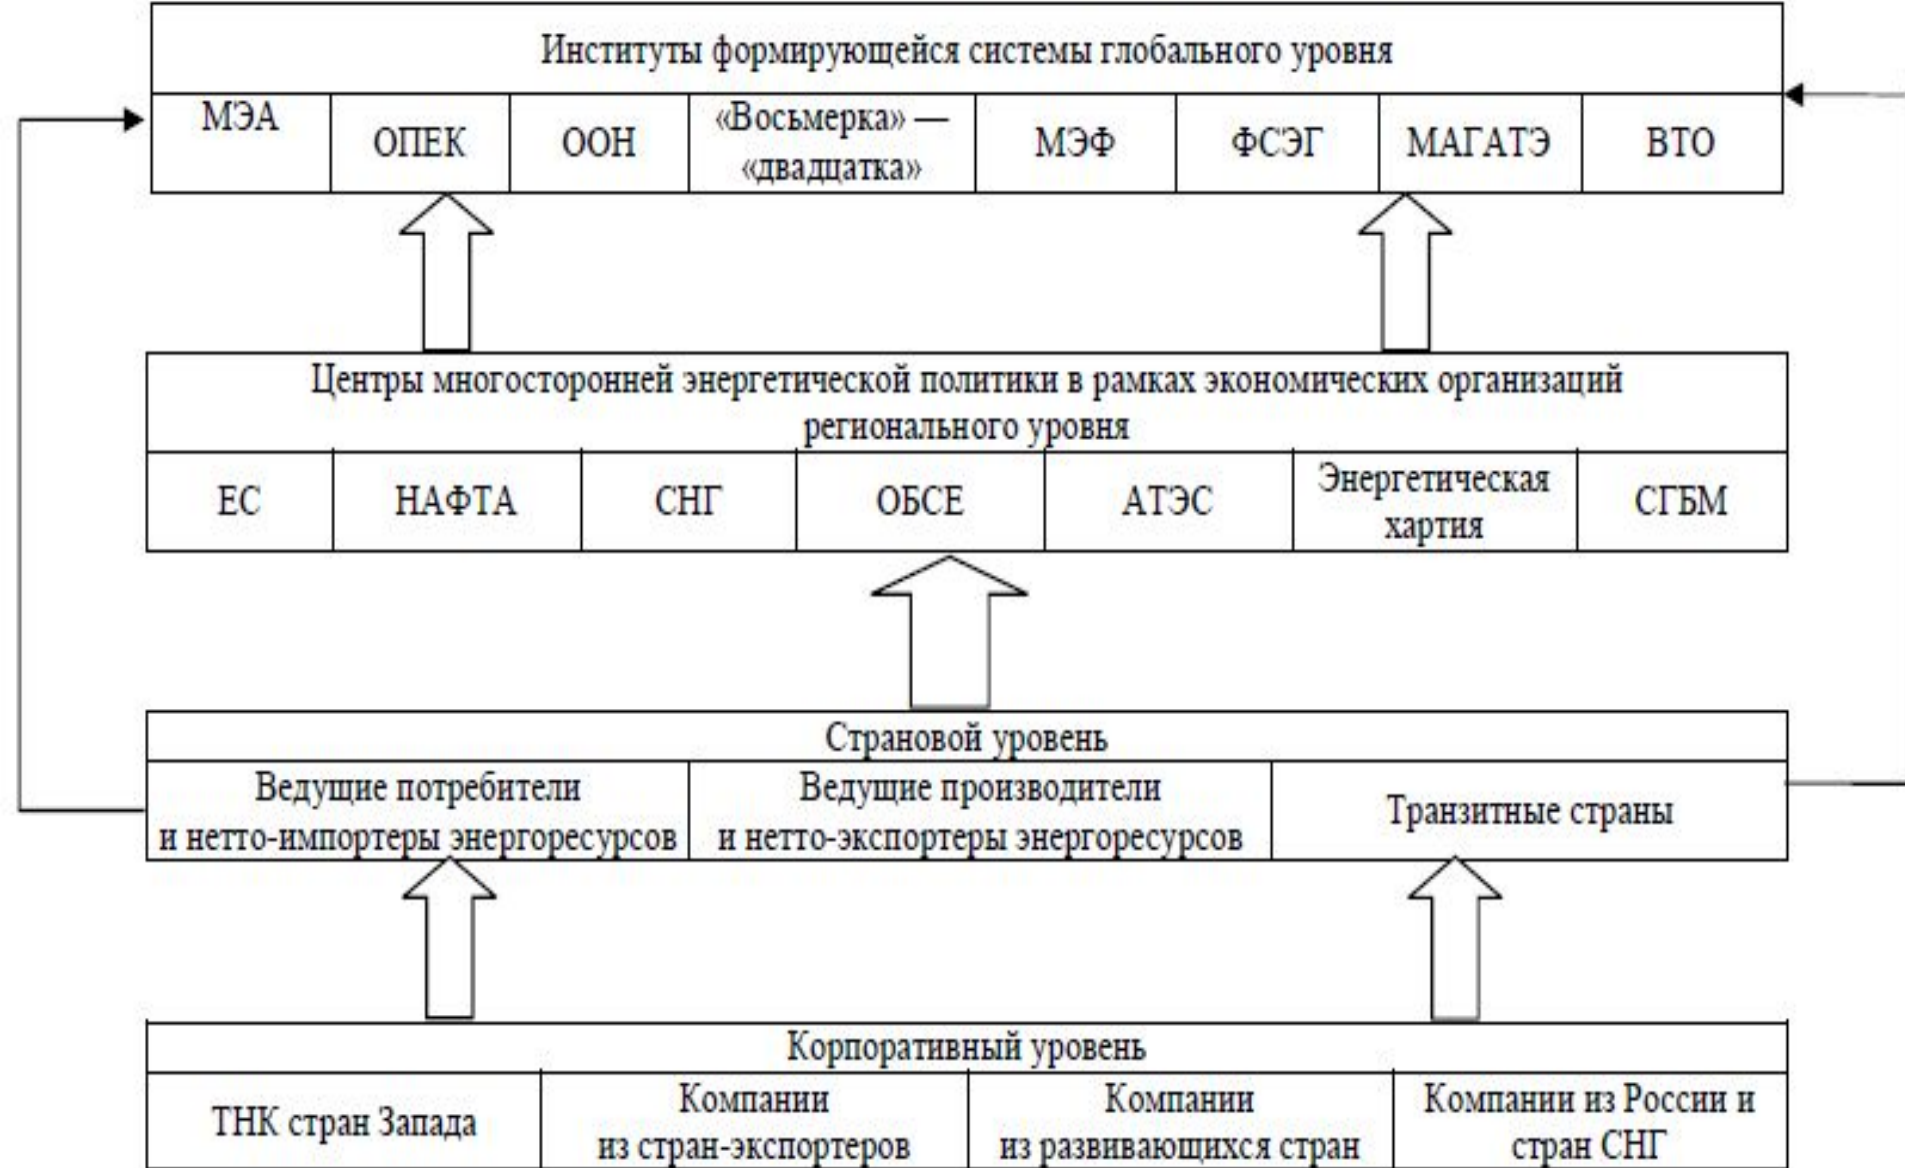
Институты формирующейся системы глобального уровня

| МЭА | ОПЕК | ООН | «Восьмерка» — «двадцатка» | МЭФ | ФСЭГ | МАГАТЭ | ВТО |
|---|---|---|---|---|---|---|---|

Центры многосторонней энергетической политики в рамках экономических организаций регионального уровня

| ЕС | НАФТА | СНГ | ОБСЕ | АТЭС | Энергетическая хартия | СГБМ |
|---|---|---|---|---|---|---|

Страновой уровень

| Ведущие потребители и нетто-импортеры энергоресурсов | Ведущие производители и нетто-экспортеры энергоресурсов | Транзитные страны |
|---|---|---|

Корпоративный уровень

| ТНК стран Запада | Компании из стран-экспортеров | Компании из развивающихся стран | Компании из России и стран СНГ |
|---|---|---|---|